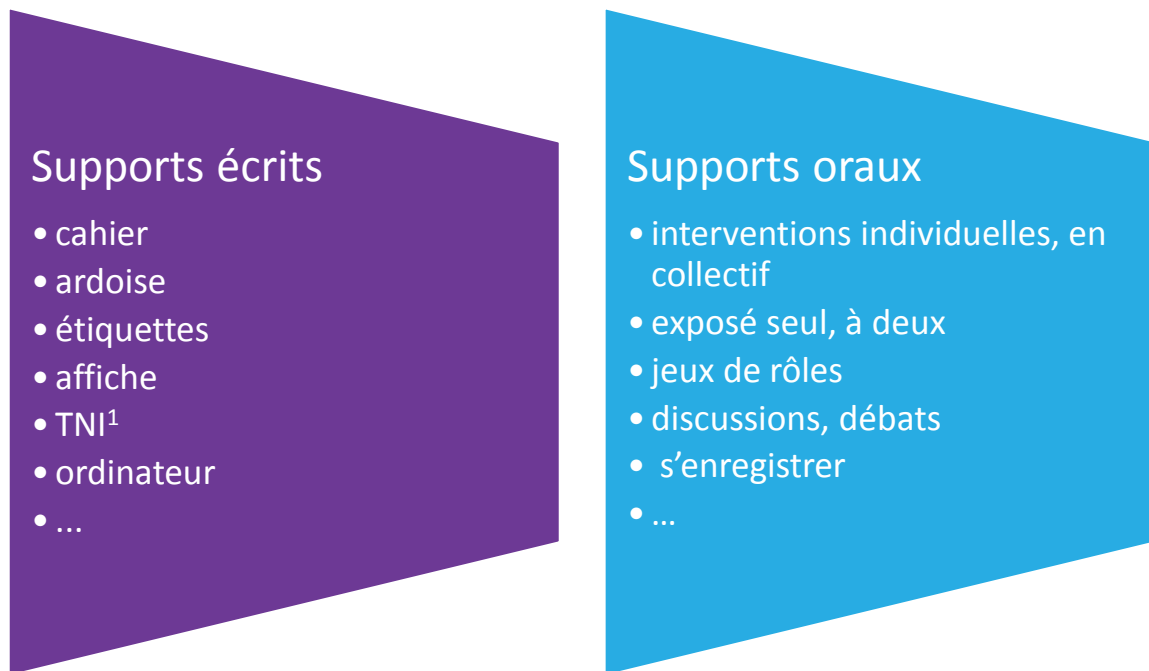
Supports écrits

• cahier
• ardoise
• étiquettes
• affiche
• TNI$^1$
• ordinateur
• ...

Supports oraux

• interventions individuelles, en collectif
• exposé seul, à deux
• jeux de rôles
• discussions, débats
• s’enregistrer
• …